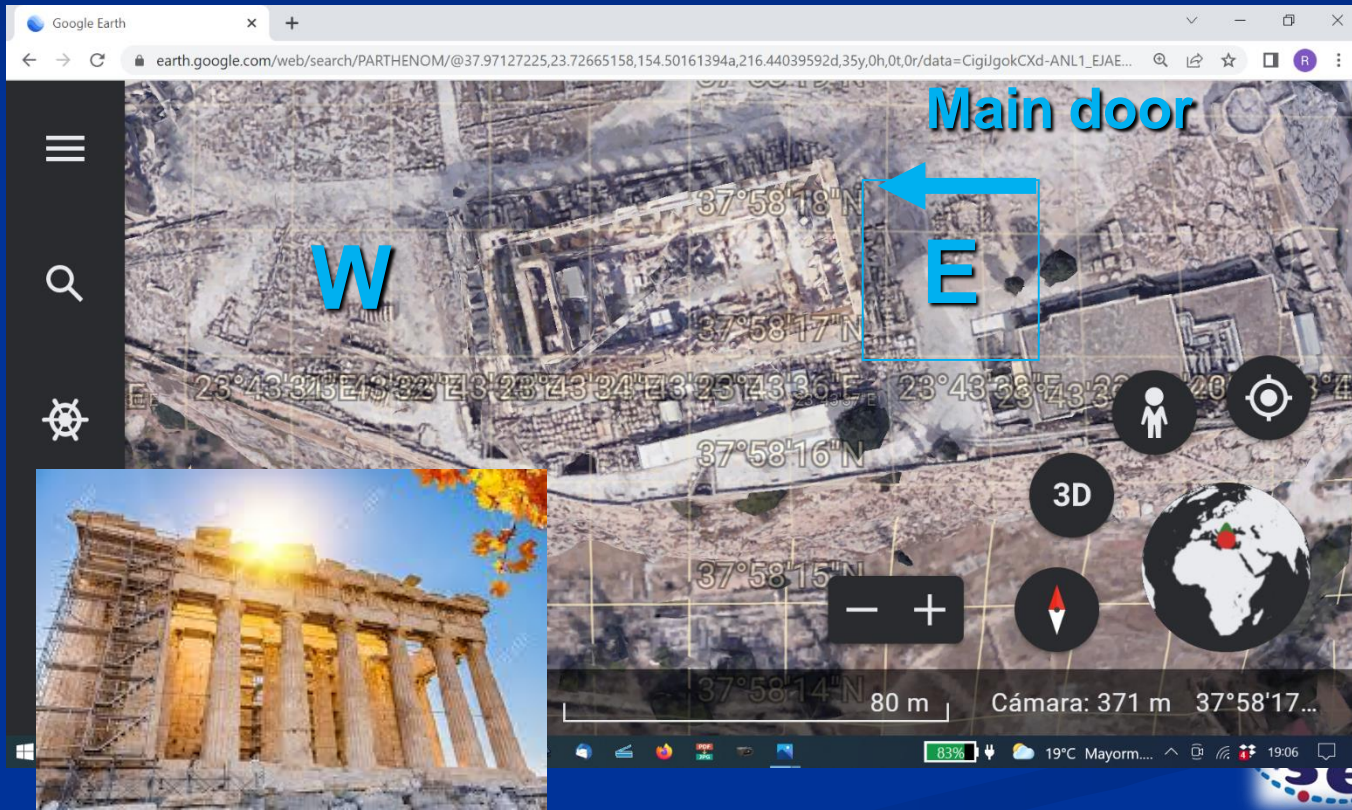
Google Earth ×  +

earth.google.com/web/search/PARTHENOM/@37.97127225,23.72665158,154.50161394a,216.44039592d,35y,0h,0t,0r/data=CigiJgokCXd-ANL1_EJAE...

Main door

W

E

37°58'18"N

37°58'17"N

37°58'16"N

37°58'15"N

37°58'14"N

23°43'31"E 23°43'32"E 23°43'33"E 23°43'34"E 23°43'35"E 23°43'36"E 23°43'38"E

3D

80 m

Cámara: 371 m 37°58'17...

83% 19°C Mayorm... 19:06